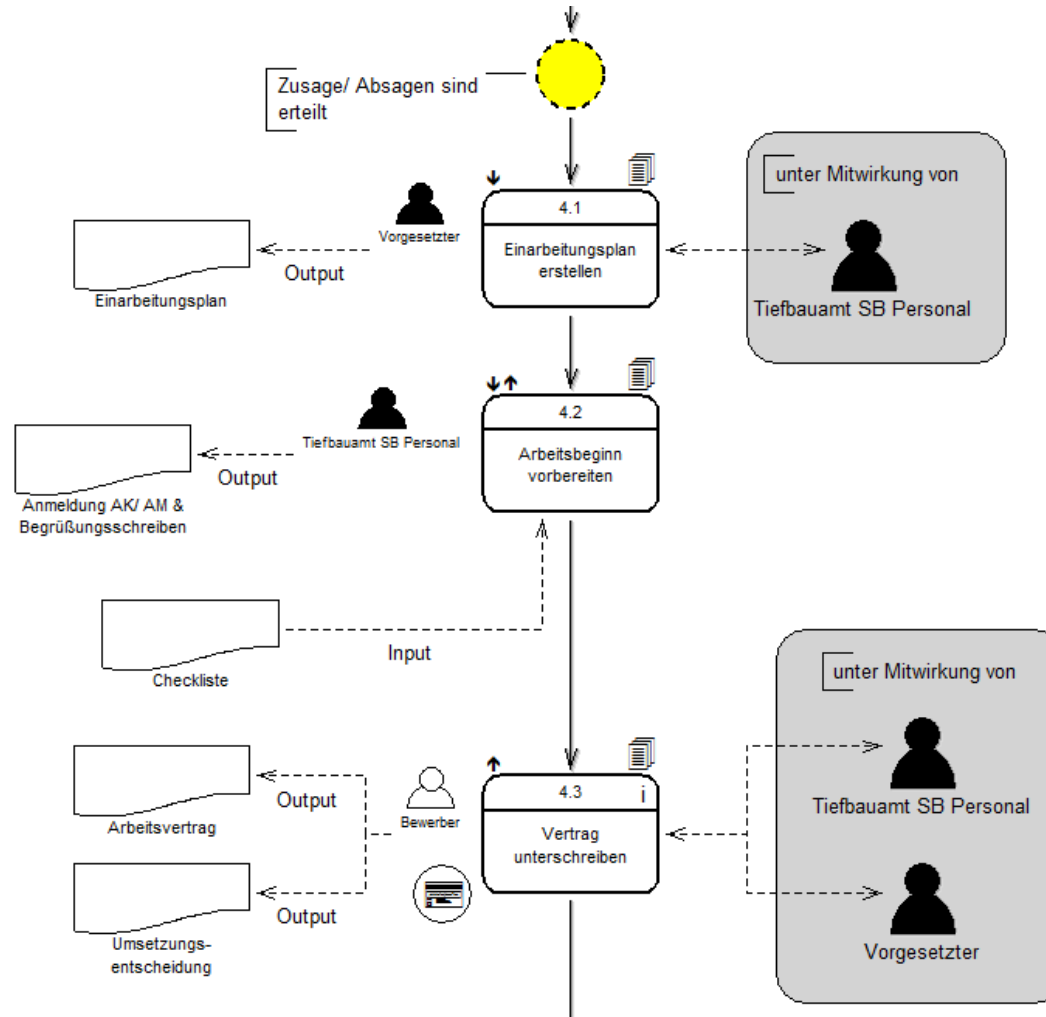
Zusage/ Absagen sind erteilt

unter Mitwirkung von

Tiefbauamt SB Personal

Vorgesetzter

4.1

Einarbeitungsplan erstellen

Output

Einarbeitungsplan

Tiefbauamt SB Personal

4.2

Arbeitsbeginn vorbereiten

Output

Anmeldung AK/ AM & Begrüßungsschreiben

Input

Checkliste

unter Mitwirkung von

Tiefbauamt SB Personal

Vorgesetzter

Bewerber

4.3

i

Vertrag unterschreiben

Output

Arbeitsvertrag

Output

Umsetzungs-entscheidung